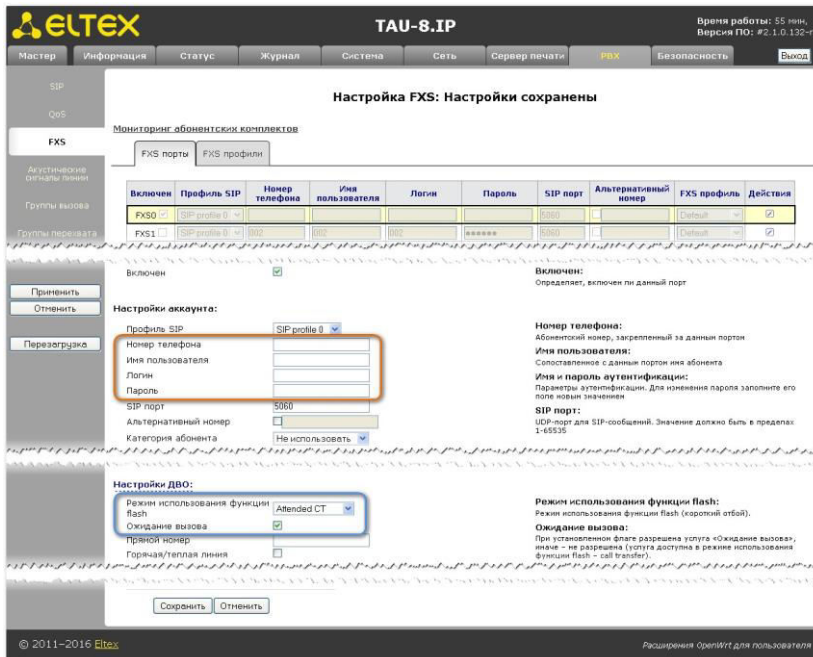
ELTEX

TAU-8.IP

Время работы: 55 мин,
Версия ПО: #2.1.0.132-

Мастер | Информация | Статус | Журнал | Система | Сеть | Сервер печати | PBX | Безопасность | Выход

SIP
QoS
FXS
Акустические сигналы линии
Группы вызова
Группы перехвата

Применить
Отменить
Перезагрузка

Настройка FXS: Настройки сохранены

Мониторинг абонентских комплектов

FXS порты | FXS профили

| Включен | Профиль SIP | Номер телефона | Имя пользователя | Логин | Пароль | SIP порт | Альтернативный номер | FXS профиль | Действия |
|---|---|---|---|---|---|---|---|---|---|
| FXS0 | SIP profile 0 | | | | | 5060 | | Default | |
| FXS1 | SIP profile 0 | 002 | 002 | 002 | •••••• | 5060 | | Default | |

Включен

Включен:
Определяет, включен ли данный порт

Настройки аккаунта:

Профиль SIP | SIP profile 0
Номер телефона
Имя пользователя
Логин
Пароль
SIP порт | 5060
Альтернативный номер
Категория абонента | Не использовать

Номер телефона:
Абонентский номер, закрепленный за данным портом

Имя пользователя:
Сопоставленное с данным портом имя абонента

Имя и пароль аутентификации:
Параметры аутентификации. Для изменения пароля заполните его поле новым значением

SIP порт:
UDP-порт для SIP-сообщений. Значение должно быть в пределах 1-65535

Настройки ДВО:

Режим использования функции flash | Attended CT
Ожидание вызова
Прямой номер
Горячая/теплая линия

Режим использования функции flash:
Режим использования функции flash (короткий отбой).

Ожидание вызова:
При установленном флаге разрешена услуга «Ожидание вызова», иначе – не разрешена (услуга доступна в режиме использования функции flash – call transfer).

Сохранить | Отменить

© 2011–2016 Eltex

Расширения OpenWrt для пользователя